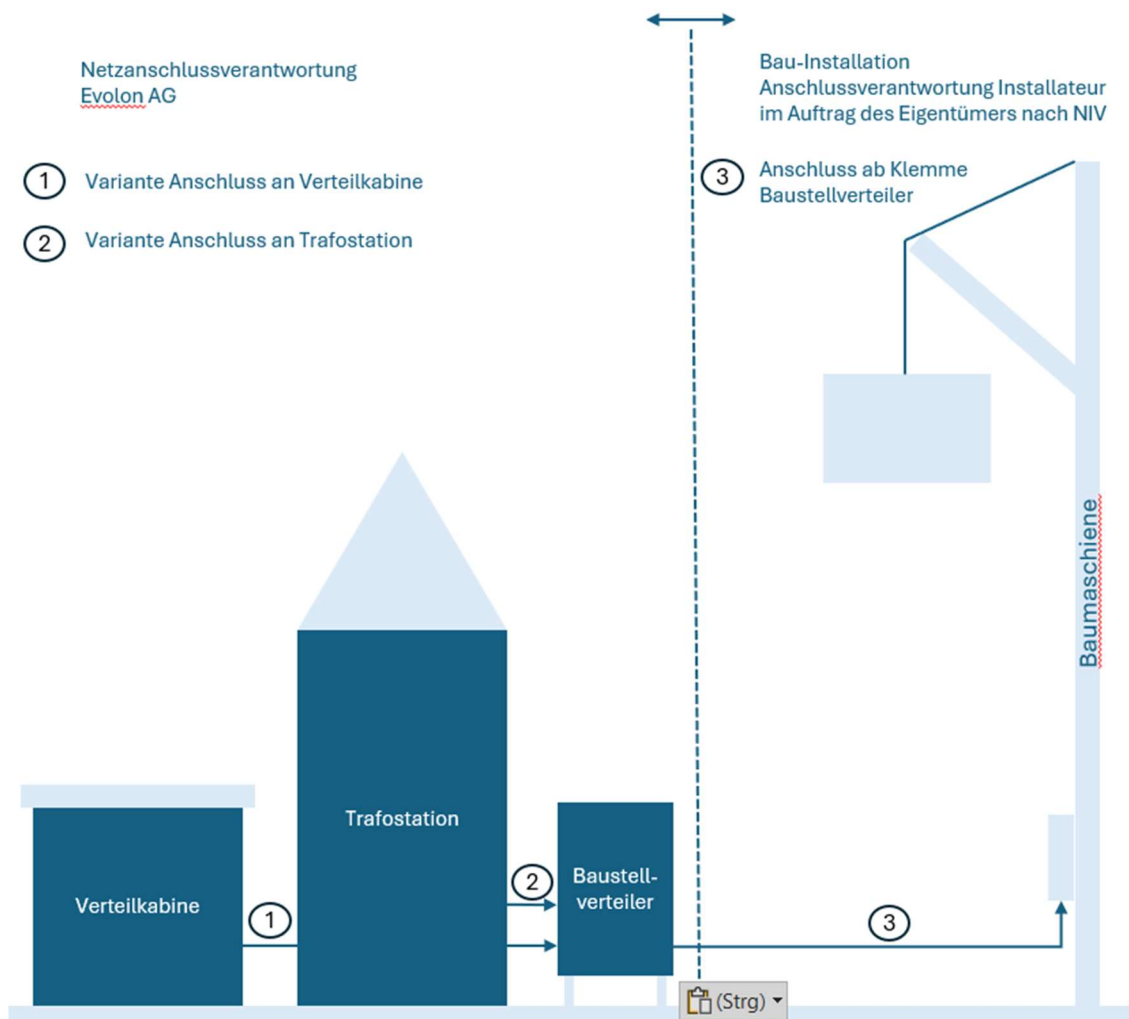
Netzanschlussverantwortung
Evolon AG

1 Variante Anschluss an Verteilkabine

2 Variante Anschluss an Trafostation

Bau-Installation
Anschlussverantwortung Installateur
im Auftrag des Eigentümers nach NIV

3 Anschluss ab Klemme
Baustellverteiler

Baumaschiene

Trafostation

Verteilkabine

1

2

Baustell-verteiler

3

(Strg)